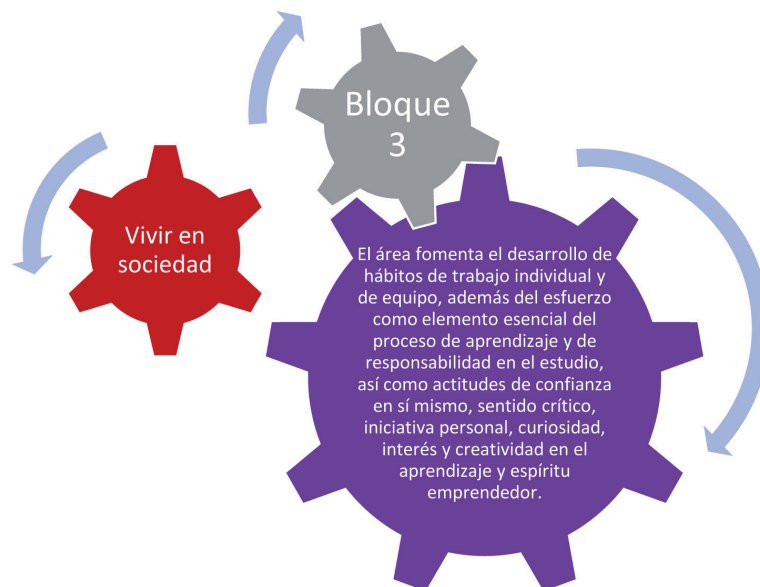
Bloque 3

Vivir en sociedad

El área fomenta el desarrollo de hábitos de trabajo individual y de equipo, además del esfuerzo como elemento esencial del proceso de aprendizaje y de responsabilidad en el estudio, así como actitudes de confianza en sí mismo, sentido crítico, iniciativa personal, curiosidad, interés y creatividad en el aprendizaje y espíritu emprendedor.